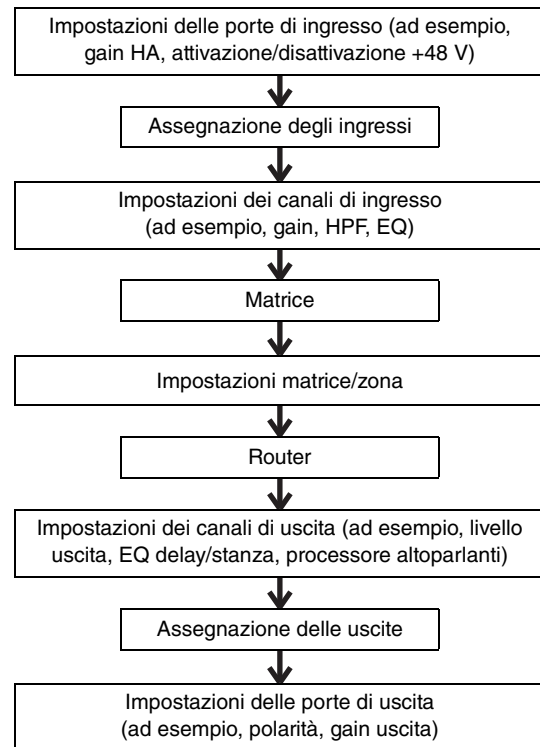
Impostazioni delle porte di ingresso (ad esempio, gain HA, attivazione/disattivazione +48 V)

Assegnazione degli ingressi

Impostazioni dei canali di ingresso (ad esempio, gain, HPF, EQ)

Matrice

Impostazioni matrice/zona

Router

Impostazioni dei canali di uscita (ad esempio, livello uscita, EQ delay/stanza, processore altoparlanti)

Assegnazione delle uscite

Impostazioni delle porte di uscita (ad esempio, polarità, gain uscita)